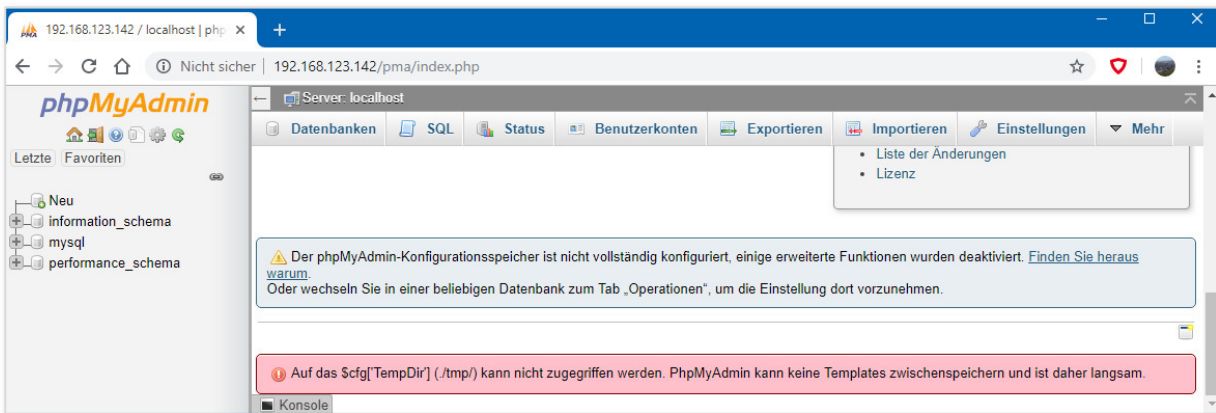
192.168.123.142 / localhost | php ×

+

Nicht sicher | 192.168.123.142/pma/index.php

phpMyAdmin

Letzte Favoriten

Neu
information_schema
mysql
performance_schema

Server: localhost

Datenbanken SQL Status Benutzerkonten Exportieren Importieren Einstellungen Mehr

• Liste der Änderungen
• Lizenz

Der phpMyAdmin-Konfigurationsspeicher ist nicht vollständig konfiguriert, einige erweiterte Funktionen wurden deaktiviert. Finden Sie heraus warum.
Oder wechseln Sie in einer beliebigen Datenbank zum Tab „Operationen“, um die Einstellung dort vorzunehmen.

Auf das $cfg['TempDir'] (./tmp/) kann nicht zugegriffen werden. PhpMyAdmin kann keine Templates zwischenspeichern und ist daher langsam.

Konsole